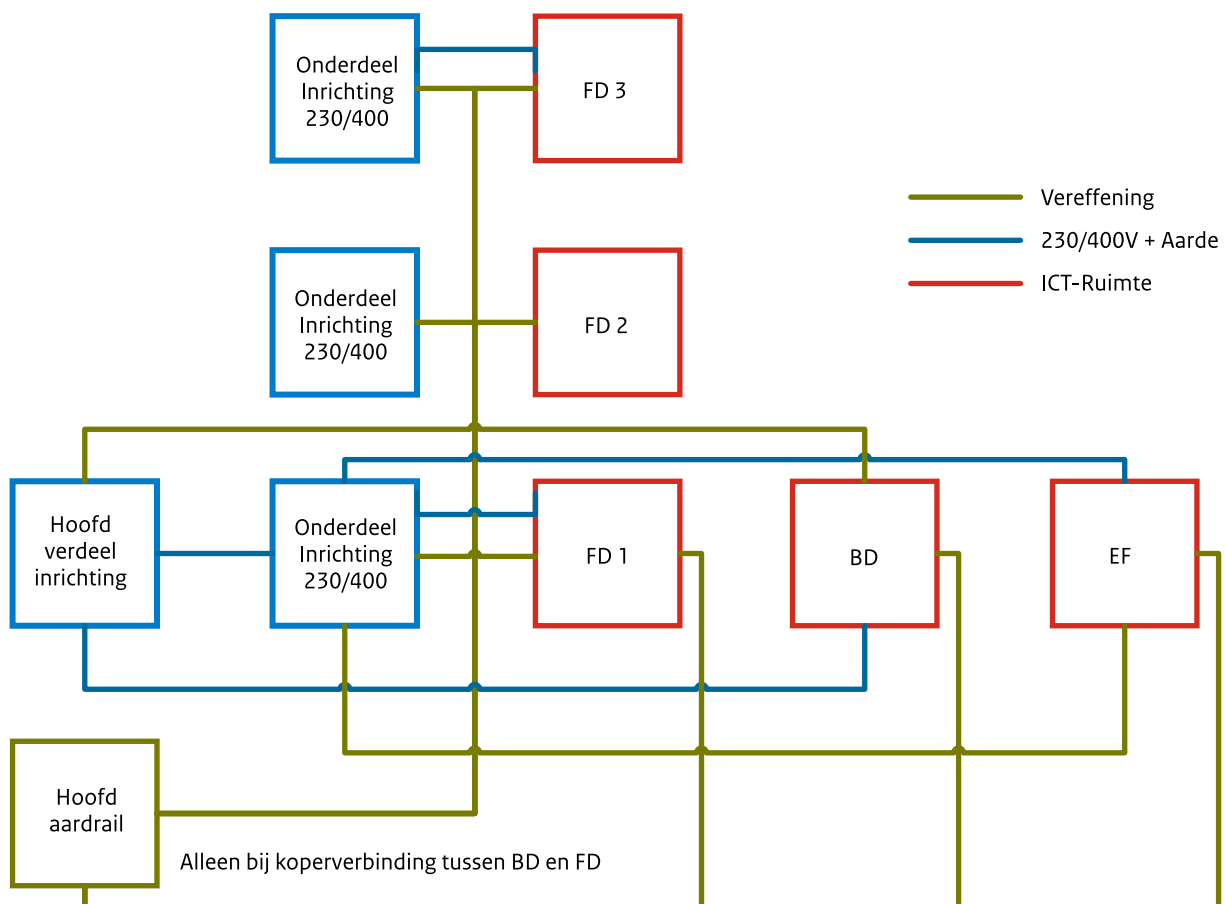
Onderdeel Inrichting 230/400

FD 3

Vereffening

230/400V + Aarde

ICT-Ruimte

Onderdeel Inrichting 230/400

FD 2

Hoofd verdeel inrichting

Onderdeel Inrichting 230/400

FD 1

BD

EF

Hoofd aardrail

Alleen bij koperverbinding tussen BD en FD